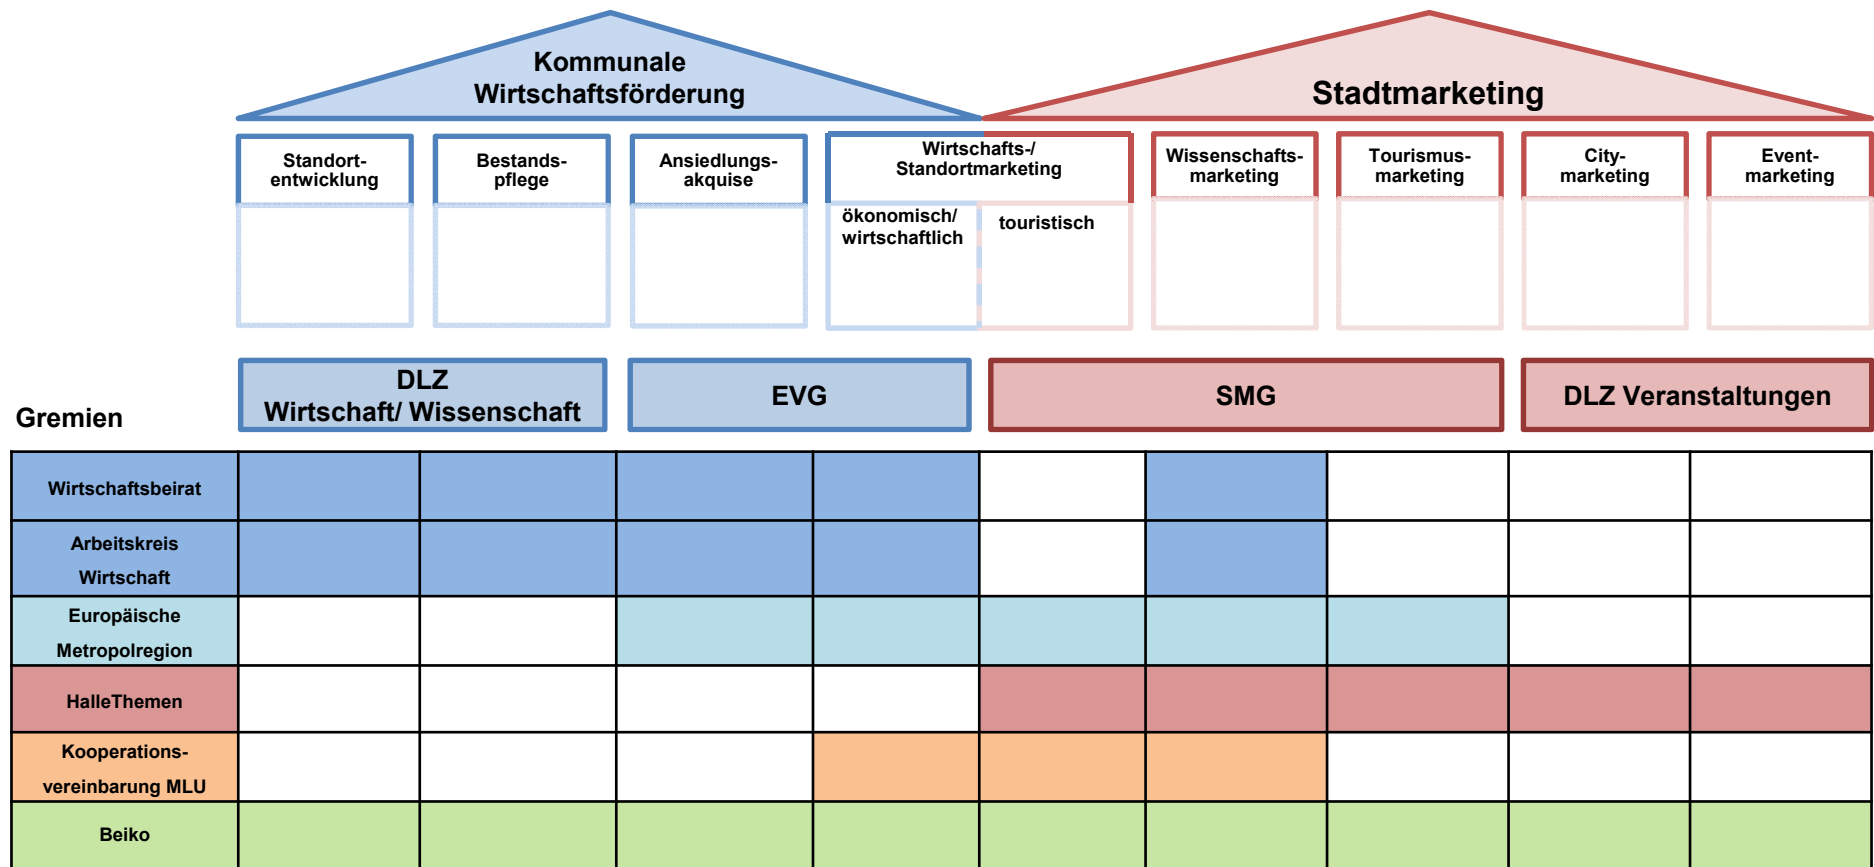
Kommunale Wirtschaftsförderung

Stadtmarketing

Standortentwicklung

Bestandspflege

Ansiedlungsakquise

Wirtschafts-/ Standortmarketing

ökonomisch/ wirtschaftlich

touristisch

Wissenschaftsmarketing

Tourismusmarketing

Citymarketing

Eventmarketing

DLZ Wirtschaft/ Wissenschaft

EVG

SMG

DLZ Veranstaltungen

Gremien

Wirtschaftsbeirat

Arbeitskreis Wirtschaft

Europäische Metropolregion

HalleThemen

Kooperationsvereinbarung MLU

Beiko